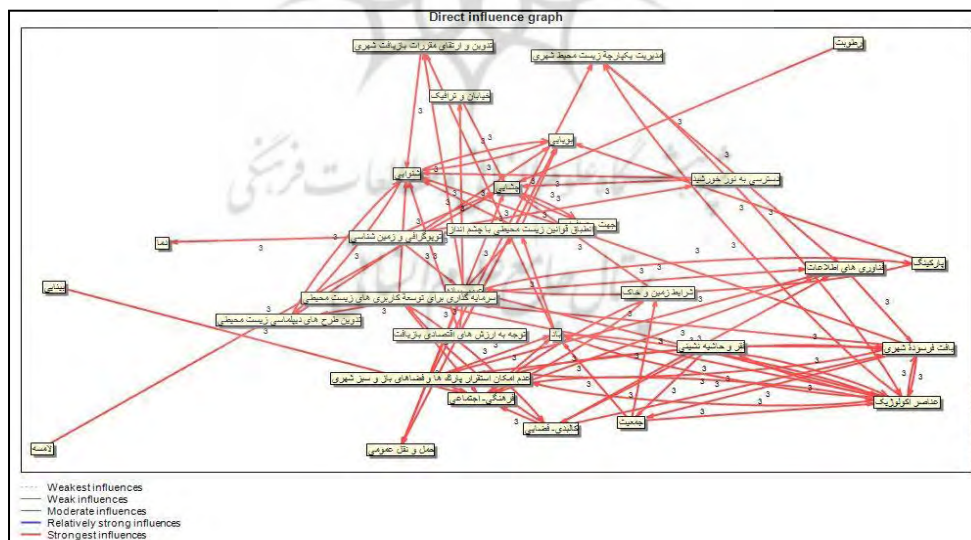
Direct influence graph

تدوین و ارتقای مقررات بازیافت شهری
مدیریت یکپارچه زیست محیط شهری
رطوبت
خیابان و ترافیک
بویایی
شنوایی
بینایی
دسترسی به نور خورشید
جهت
تطبیق قوانین زیست محیطی با چشم انداز
توپوگرافی و زمین شناسی
دما
پارکینگ
فناوری های اطلاعات
بینایی
شرایط زمین و خاک
سرمایه گذاری برای توسعه کاربری های زیست محیطی
تدوین طرح های دیپلماسی زیست محیطی
توجه به ارزش های اقتصادی بازیافت
باد
فقر و حاشیه نشینی
بافت فرسوده شهری
عدم امکان استقرار پارک ها و فضاهای باز و سبز شهری
فرهنگی - اجتماعی
عناصر اکولوژیک
جمعیت
کالبدی - فضایی
لامسه
حمل و نقل عمومی

3

Weakest influences
Weak influences
Moderate influences
Relatively strong influences
Strongest influences